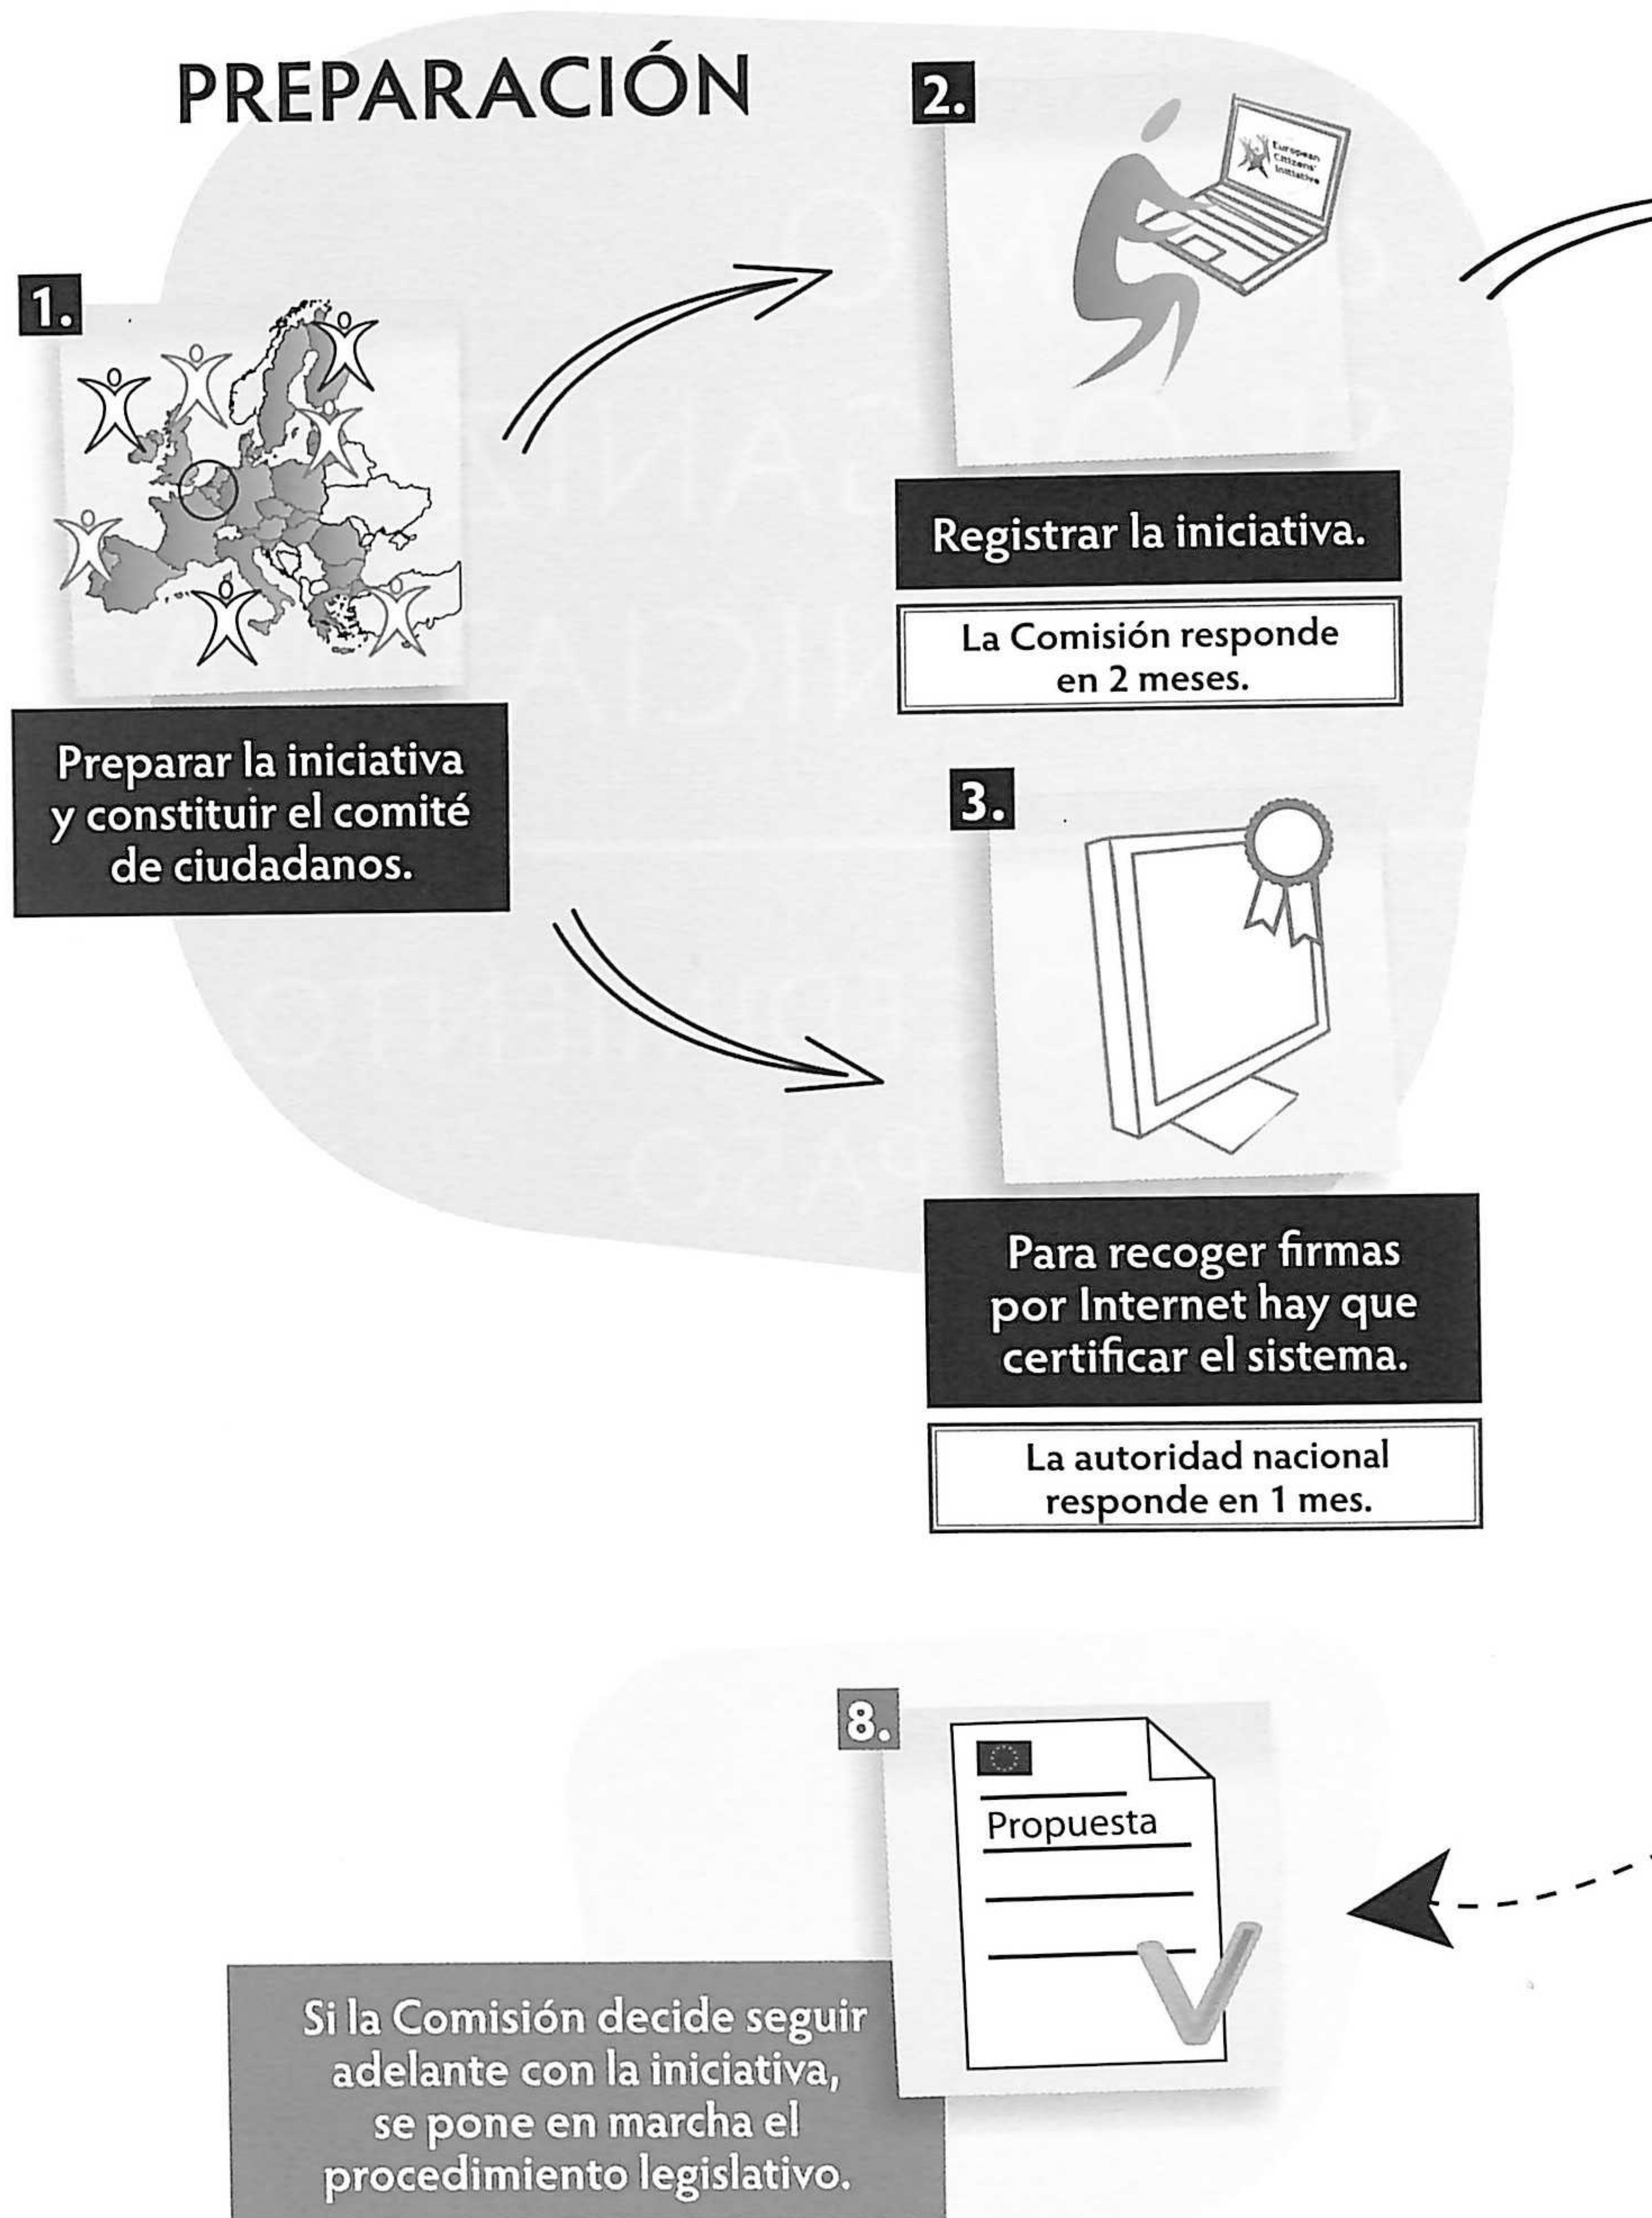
PREPARACIÓN

1.

Preparar la iniciativa y constituir el comité de ciudadanos.

2.

European Citizens' Initiative

Registrar la iniciativa.

La Comisión responde en 2 meses.

3.

Para recoger firmas por Internet hay que certificar el sistema.

La autoridad nacional responde en 1 mes.

8.

Propuesta

Si la Comisión decide seguir adelante con la iniciativa, se pone en marcha el procedimiento legislativo.